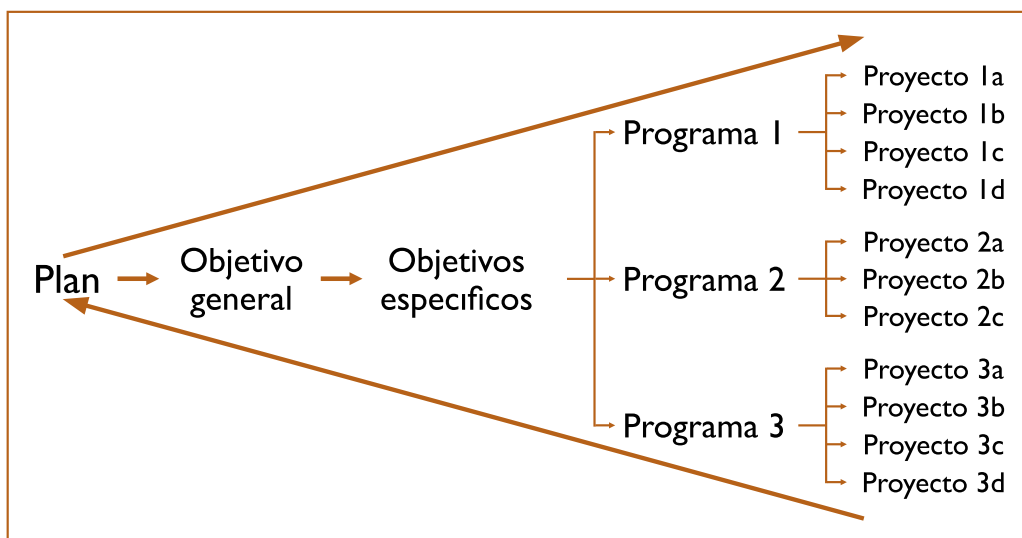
Plan
Objetivo general
Objetivos especificos
Programa 1
Programa 2
Programa 3
Proyecto 1a
Proyecto 1b
Proyecto 1c
Proyecto 1d
Proyecto 2a
Proyecto 2b
Proyecto 2c
Proyecto 3a
Proyecto 3b
Proyecto 3c
Proyecto 3d